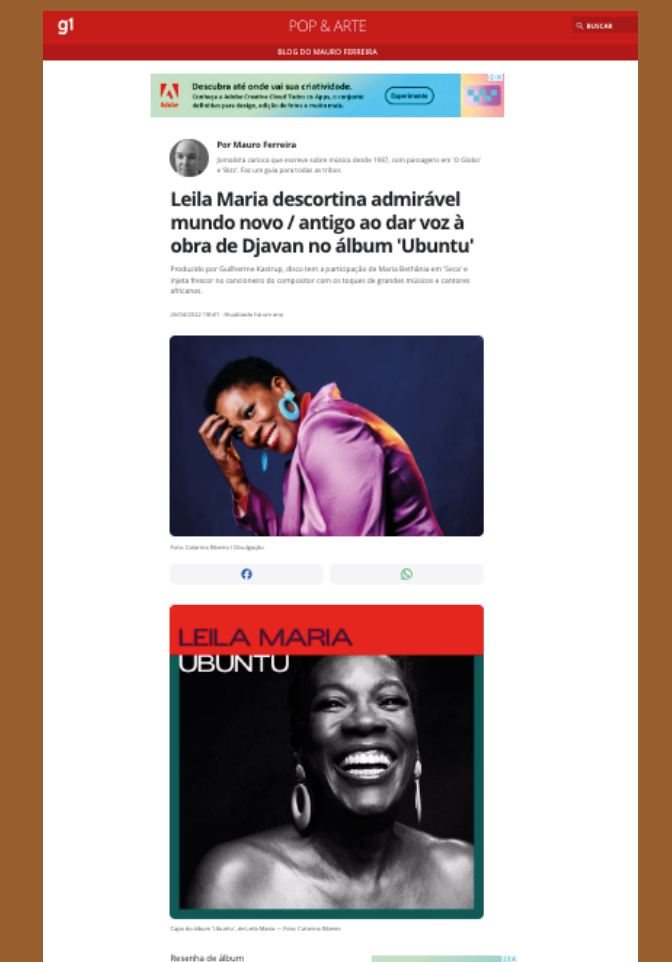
g1

POP & ARTE

BUSCAR

BLOG DO MAURO FERREIRA

Adobe

Descubra até onde vai sua criatividade.

Conheça o Adobe Creative Cloud Todos os Apps, o conjunto definitivo para design, edição de fotos e muito mais.

Experimente

Por Mauro Ferreira

Jornalista carioca que escreve sobre música desde 1987, com passagens em 'O Globo' e 'Bizz'. Faz um guia para todas as tribos.

Leila Maria descortina admirável mundo novo / antigo ao dar voz à obra de Djavan no álbum 'Ubuntu'

Produzido por Gulherme Kastrup, disco tem a participação de Maria Bethânia em 'Seca' e injeta frescor no cancioneiro do compositor com os toques de grandes músicos e cantores africanos.

29/08/2022 19h01 · Atualizado há um ano

Foto: Catarina Ribeiro / Divulgação

LEILA MARIA
UBUNTU

Capa do álbum 'Ubuntu', de Leila Maria — Foto: Catarina Ribeiro

Resenha de álbum